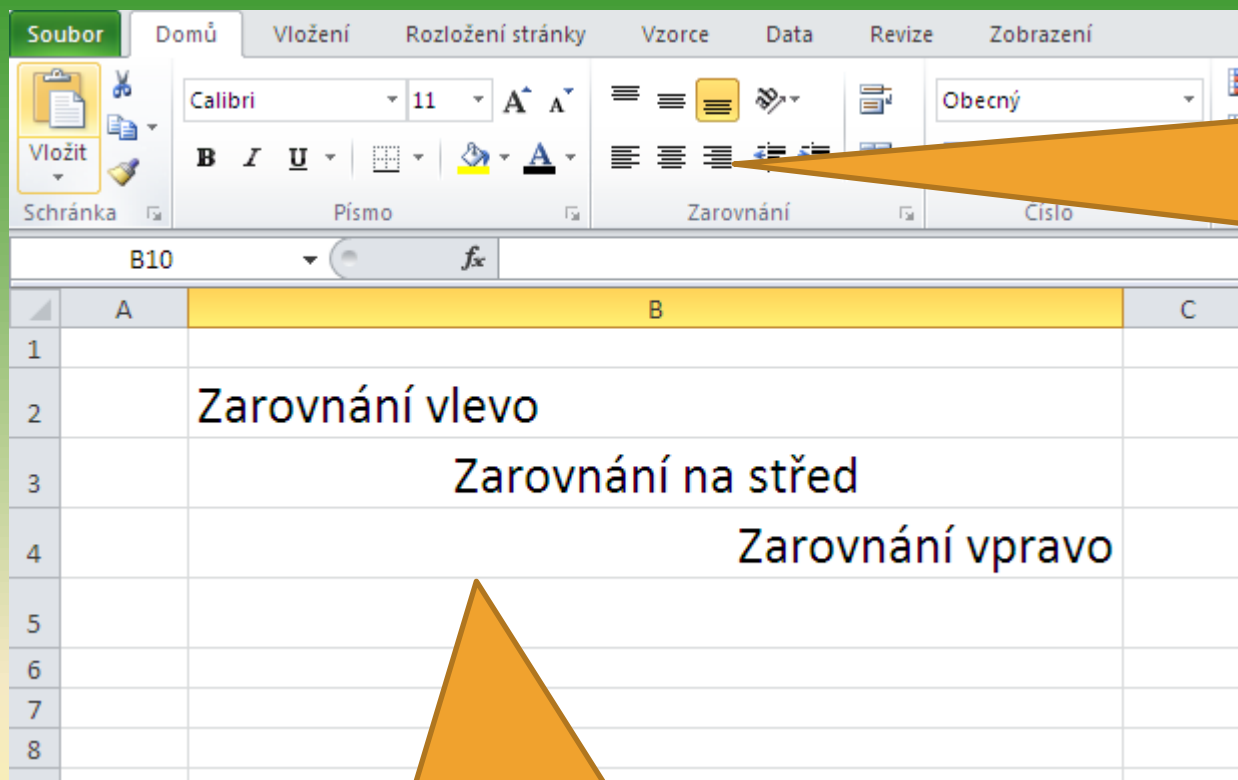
Soubor Domů Vložení Rozložení stránky Vzorce Data Revize Zobrazení

Vložit Calibri 11 Obecný

B I U

Schránka Písmo Zarovnání Číslo

B10 $f_x$

| | A | B | C |
|---|---|---|---|
| 1 | | | |
| 2 | | Zarovnání vlevo | |
| 3 | | Zarovnání na střed | |
| 4 | | Zarovnání vpravo | |
| 5 | | | |
| 6 | | | |
| 7 | | | |
| 8 | | | |